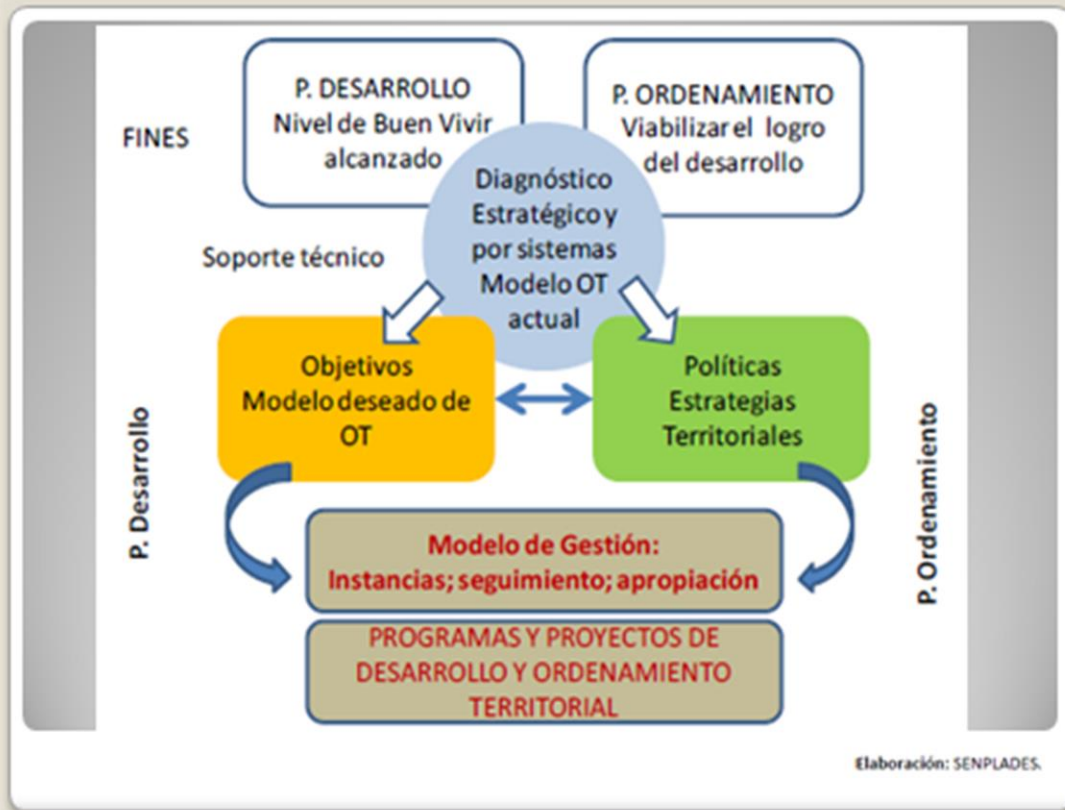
FINES

P. DESARROLLO
Nivel de Buen Vivir alcanzado

P. ORDENAMIENTO
Viabilizar el logro del desarrollo

Diagnóstico Estratégico y por sistemas Modelo OT actual

Soporte técnico

Objetivos
Modelo deseado de OT

Políticas
Estrategias
Territoriales

P. Desarrollo

P. Ordenamiento

Modelo de Gestión:
Instancias; seguimiento; apropiación

PROGRAMAS Y PROYECTOS DE DESARROLLO Y ORDENAMIENTO TERRITORIAL

Elaboración: SENPLADES.